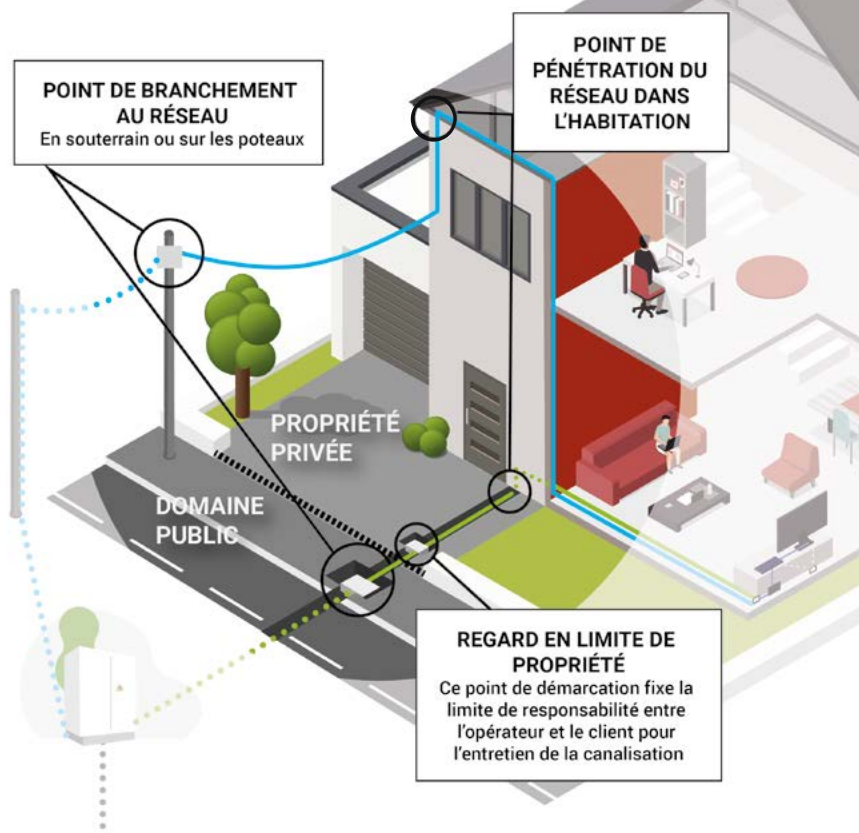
POINT DE BRANCHEMENT AU RÉSEAU
En souterrain ou sur les poteaux

POINT DE PÉNÉTRATION DU RÉSEAU DANS L'HABITATION

PROPRIÉTÉ PRIVÉE

DOMAINE PUBLIC

REGARD EN LIMITE DE PROPRIÉTÉ
Ce point de démarcation fixe la limite de responsabilité entre l'opérateur et le client pour l'entretien de la canalisation